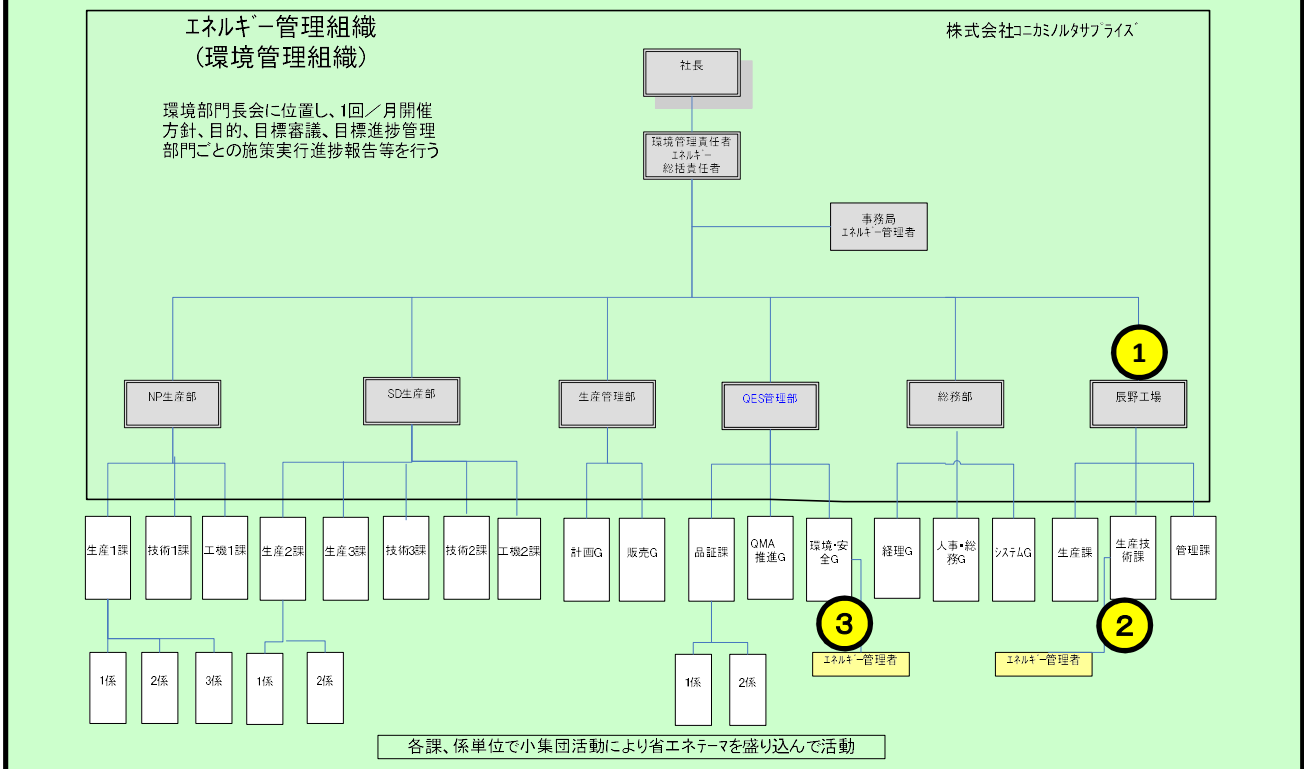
ｴﾈﾙｷﾞｰ管理組織
（環境管理組織）

株式会社ｺﾆｶﾐﾉﾙﾀｻﾌﾟﾗｲｽﾞ

環境部門長会に位置し、1回／月開催
方針、目的、目標審議、目標進捗管理
部門ごとの施策実行進捗報告等を行う

社長

環境管理責任者
ｴﾈﾙｷﾞｰ
総括責任者

事務局
ｴﾈﾙｷﾞｰ管理者

1

NP生産部

SD生産部

生産管理部

QES管理部

総務部

辰野工場

生産1課

技術1課

工機1課

生産2課

生産3課

技術3課

技術2課

工機2課

計画G

販売G

品証課

QMA推進G

環境･安全G

経理G

人事•総務G

ｼｽﾃﾑG

生産課

生産技術課

管理課

3

2

ｴﾈﾙｷﾞｰ管理者

ｴﾈﾙｷﾞｰ管理者

1係

2係

3係

1係

2係

1係

2係

各課、係単位で小集団活動により省エネテーマを盛り込んで活動